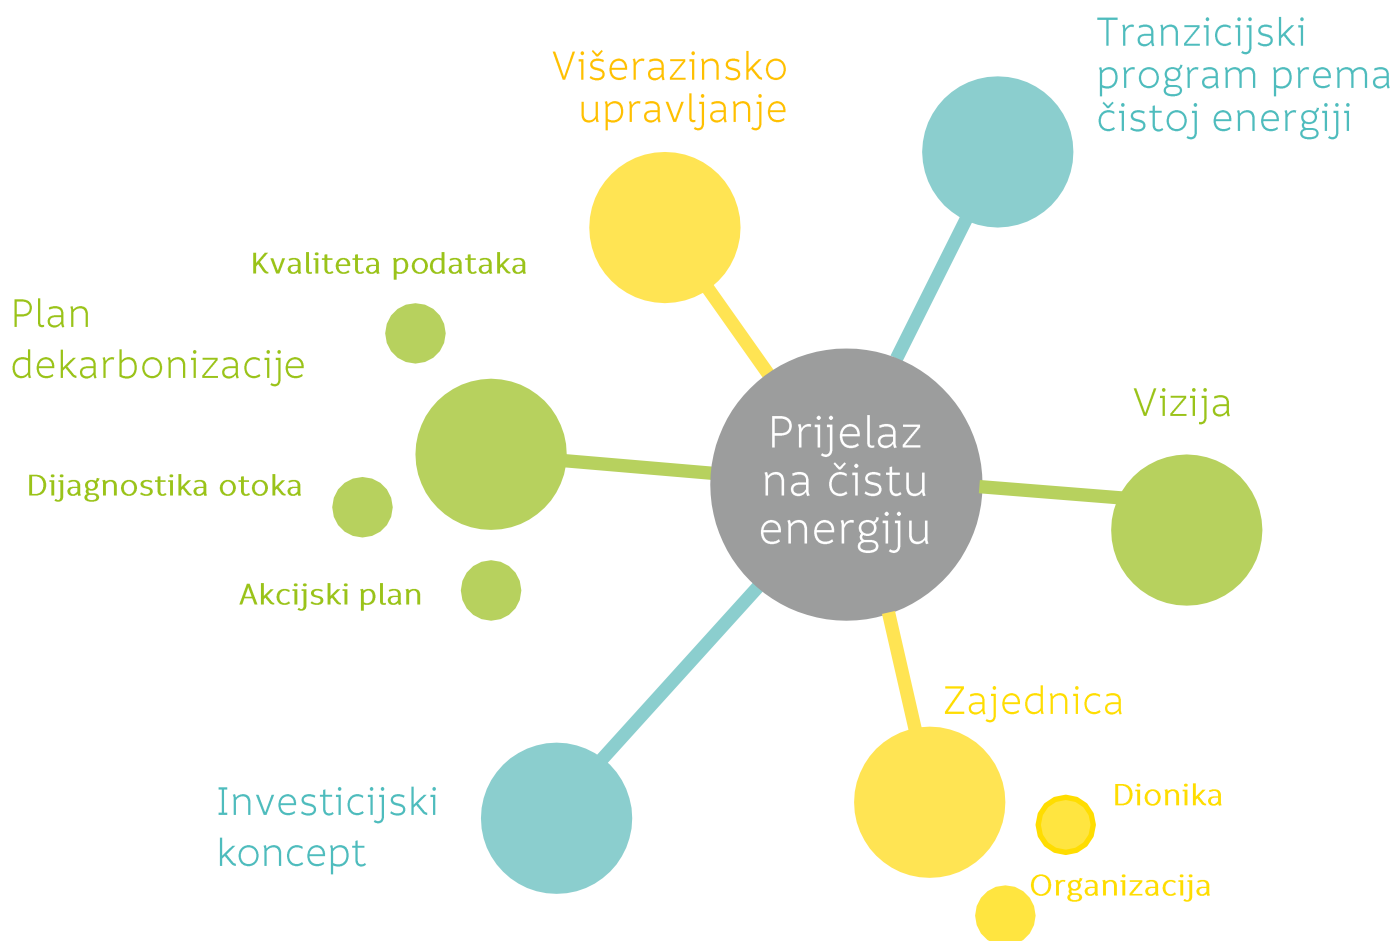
Višerazinsko upravljanje

Tranzicijski program prema čistoj energiji

Kvaliteta podataka

Plan dekarbonizacije

Dijagnostika otoka

Akcijski plan

Prijelaz na čistu energiju

Vizija

Zajednica

Dionika

Organizacija

Investicijski koncept